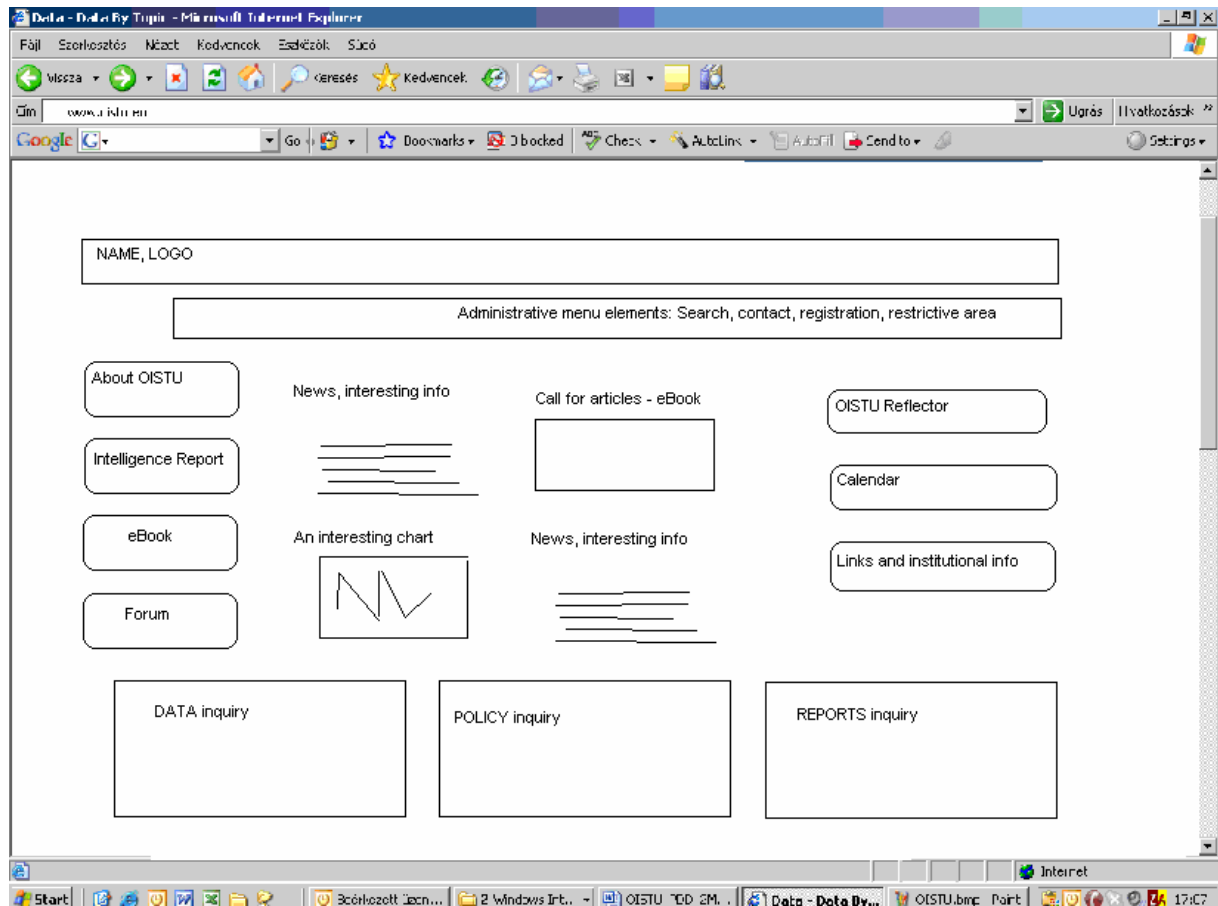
Data - Data By Topic - Microsoft Internet Explorer

Fájl Szerkesztés Nézet Kedvencek Eszközök Súgó

Vissza Keresés Kedvencek

Cím www.oistu.eu Ugrás Hivatkozások »

Google G Go Bookmarks 0 blocked Check AutoLink AutoFill Send to Settings

NAME, LOGO

Administrative menu elements: Search, contact, registration, restrictive area

About OISTU

News, interesting info

Call for articles - eBook

OISTU Reflector

Intelligence Report

Calendar

eBook

An interesting chart

News, interesting info

Links and institutional info

Forum

DATA inquiry

POLICY inquiry

REPORTS inquiry

Internet

Start Beérkezett üzen... 2 Windows Int... OISTU TOD 2M... Data - Data By... OISTU.bmp - Paint 17:07